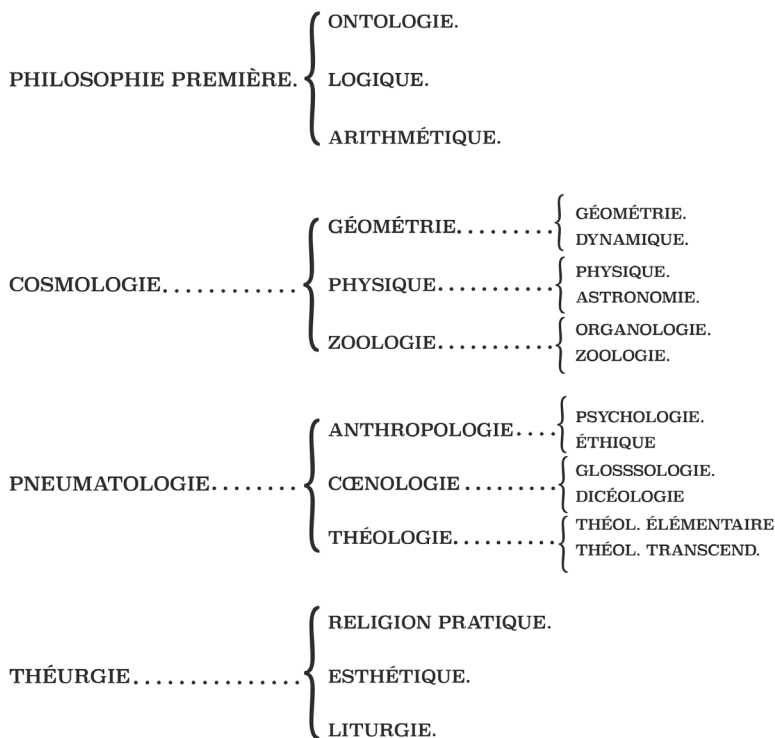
PHILOSOPHIE PREMIÈRE.
ONTOLOGIE.
LOGIQUE.
ARITHMÉTIQUE.

COSMOLOGIE............
GÉOMÉTRIE.........
GÉOMÉTRIE.
DYNAMIQUE.
PHYSIQUE...........
PHYSIQUE.
ASTRONOMIE.
ZOOLOGIE...........
ORGANOLOGIE.
ZOOLOGIE.

PNEUMATOLOGIE........
ANTHROPOLOGIE....
PSYCHOLOGIE.
ÉTHIQUE
CŒNOLOGIE.........
GLOSSSOLOGIE.
DICÉOLOGIE
THÉOLOGIE..........
THÉOL. ÉLÉMENTAIRE
THÉOL. TRANSCEND.

THÉURGIE...............
RELIGION PRATIQUE.
ESTHÉTIQUE.
LITURGIE.